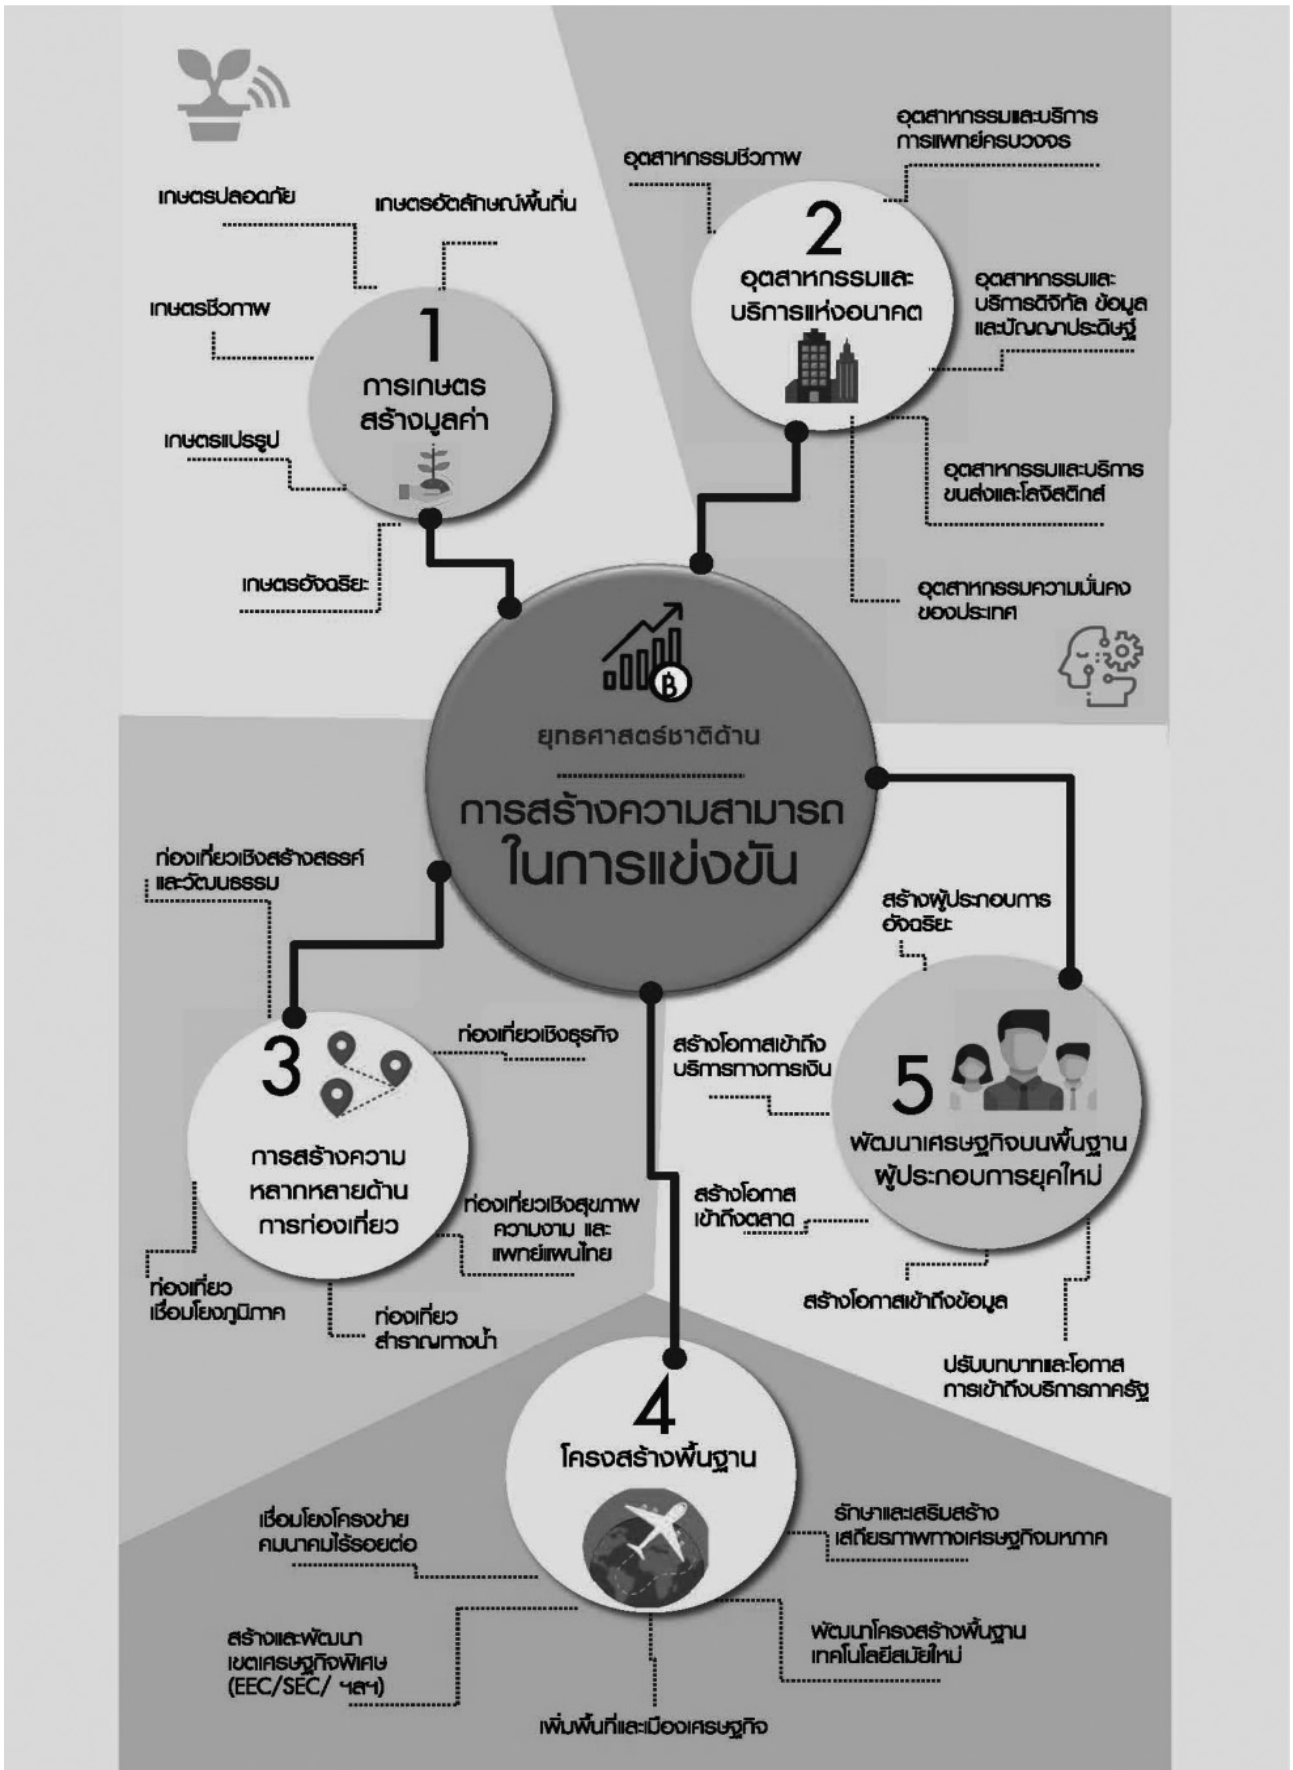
เกษตรปลอดภัย

เกษตรอัตลักษณ์พื้นถิ่น

เกษตรชีวภาพ

1
การเกษตร
สร้างมูลค่า

เกษตรแปรรูป

เกษตรอัจฉริยะ

อุตสาหกรรมชีวภาพ

อุตสาหกรรมและบริการ
การแพทย์ครบวงจร

2
อุตสาหกรรมและ
บริการแห่งอนาคต

อุตสาหกรรมและ
บริการดิจิทัล ข้อมูล
และปัญญาประดิษฐ์

อุตสาหกรรมและบริการ
ขนส่งและโลจิสติกส์

อุตสาหกรรมความมั่นคง
ของประเทศ

ยุทธศาสตร์ชาติด้าน

การสร้างความสามารถ
ในการแข่งขัน

ท่องเที่ยวเชิงสร้างสรรค์
และวัฒนธรรม

ท่องเที่ยวเชิงธุรกิจ

3
การสร้างความ
หลากหลายด้าน
การท่องเที่ยว

ท่องเที่ยวเชิงสุขภาพ
ความงาม และ
แพทย์แผนไทย

ท่องเที่ยว
เชื่อมโยงภูมิภาค

ท่องเที่ยว
สำราญทางน้ำ

สร้างผู้ประกอบการ
อัจฉริยะ

สร้างโอกาสเข้าถึง
บริการทางการเงิน

5
พัฒนาเศรษฐกิจบนพื้นฐาน
ผู้ประกอบการยุคใหม่

สร้างโอกาส
เข้าถึงตลาด

สร้างโอกาสเข้าถึงข้อมูล

ปรับบทบาทและโอกาส
การเข้าถึงบริการภาครัฐ

4
โครงสร้างพื้นฐาน

เชื่อมโยงโครงข่าย
คมนาคมไร้รอยต่อ

รักษาและเสริมสร้าง
เสถียรภาพทางเศรษฐกิจมหภาค

สร้างและพัฒนา
เขตเศรษฐกิจพิเศษ
(EEC/SEC/ ฯลฯ)

พัฒนาโครงสร้างพื้นฐาน
เทคโนโลยีสมัยใหม่

เพิ่มพื้นที่และเมืองเศรษฐกิจ